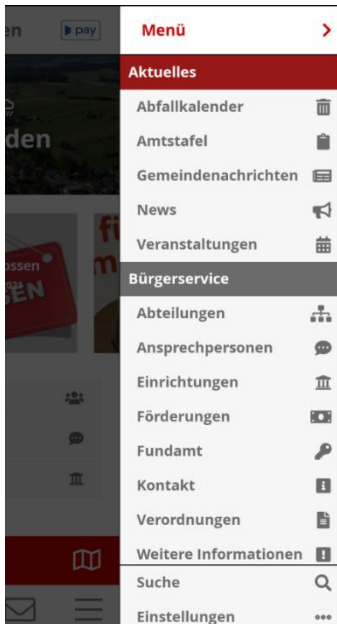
en
pay
den
ossen
GEN
fi
m

Menü
>
Aktuelles
Abfallkalender
Amtstafel
Gemeindenachrichten
News
Veranstaltungen
Bürgerservice
Abteilungen
Ansprechpersonen
Einrichtungen
Förderungen
Fundamt
Kontakt
Verordnungen
Weitere Informationen
Suche
Einstellungen